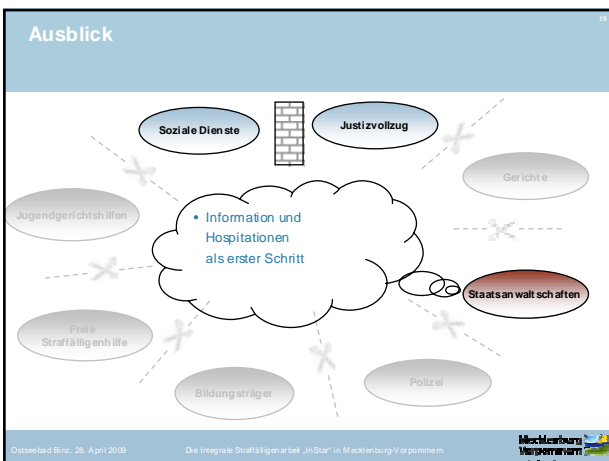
Ausblick

15

Soziale Dienste

Justizvollzug

Gerichte

Jugendgerichtshilfen

• Information und Hospitationen als erster Schritt

Staatsanwaltschaften

Freie Straffälligenhilfe

Polizei

Bildungsträger

Ostseebad Binz, 28. April 2009

Die Integrale Straffälligenarbeit „InStar" in Mecklenburg-Vorpommern

Mecklenburg Vorpommern